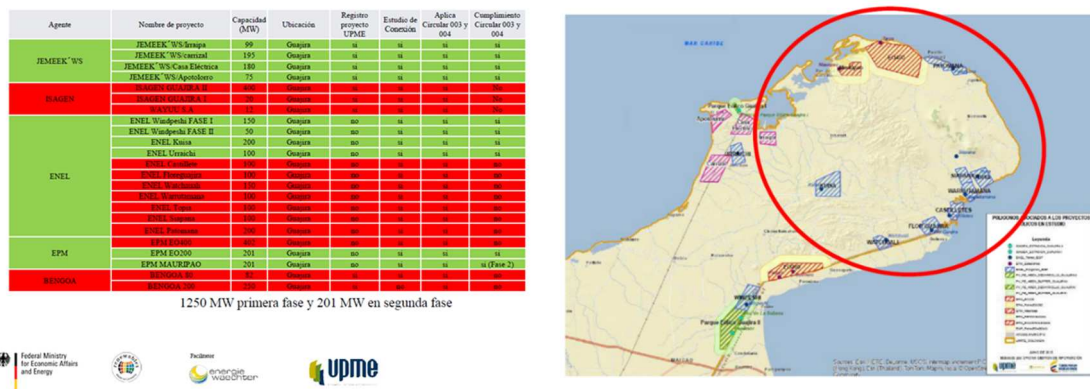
| Agente | Nombre de proyecto | Capacidad (MW) | Ubicación | Registro proyecto UPME | Estudio de Conexión | Aplica Circular 003 y 004 | Cumplimiento Circular 003 y 004 |
|---|---|---|---|---|---|---|---|
| JEMEEK`WS | JEMEEK`WS/Irraipa | 99 | Guajira | si | si | si | si |
| | JEMEEK`WS/carrizal | 195 | Guajira | si | si | si | si |
| | JEMEEK`WS/Casa Eléctrica | 180 | Guajira | si | si | si | si |
| | JEMEEK`WS/Apotolorro | 75 | Guajira | si | si | si | si |
| ISAGEN | ISAGEN GUAJIRA II | 400 | Guajira | si | si | si | No |
| | ISAGEN GUAJIRA I | 20 | Guajira | si | si | si | No |
| | WAYUU S.A. | 12 | Guajira | no | si | si | No |
| ENEL | ENEL Windpeshi FASE I | 150 | Guajira | no | si | si | si |
| | ENEL Windpeshi FASE II | 50 | Guajira | no | si | si | si |
| | ENEL Kuisa | 200 | Guajira | no | si | si | si |
| | ENEL Urraichi | 100 | Guajira | no | si | si | si |
| | ENEL Carrizal | 100 | Guajira | no | si | si | no |
| | ENEL Tlerreguaje | 100 | Guajira | no | si | si | no |
| | ENEL Warchirrain | 100 | Guajira | no | si | si | no |
| | ENEL Warrutamana | 100 | Guajira | no | si | si | no |
| | ENEL Tupa | 100 | Guajira | no | si | si | no |
| | ENEL Sapone | 100 | Guajira | no | si | si | no |
| | ENEL Pesuana | 200 | Guajira | no | si | si | no |
| EPM | EPM EO400 | 400 | Guajira | no | si | si | no |
| | EPM EO200 | 201 | Guajira | no | si | si | si |
| | EPM MAURIPAO | 201 | Guajira | no | si | si | si (Fase 2) |
| BENGOA | BENGOA 80 | 82 | Guajira | no | si | si | no |
| | BENGOA 200 | 250 | Guajira | no | si | si | no |

1250 MW primera fase y 201 MW en segunda fase

Federal Ministry for Economic Affairs and Energy

Facilitator

energie waechter

upme

MAR CARIBE

Parque Eólico Guajira I

Parque Eólico Guajira II

CAMARONES

POLIGONOS ASOCIADOS A LOS PROYECTOS EÓLICOS EN ESTUDIO

Leyenda

upme